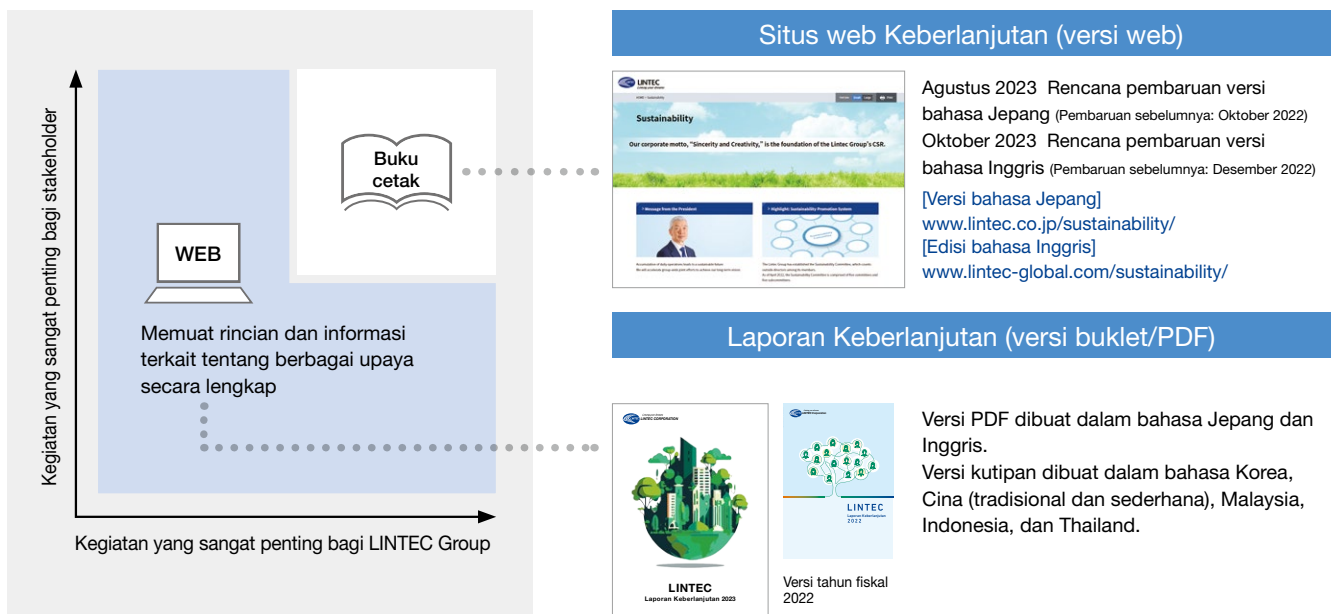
Kegiatan yang sangat penting bagi stakeholder

Buku cetak

WEB

Memuat rincian dan informasi terkait tentang berbagai upaya secara lengkap

Kegiatan yang sangat penting bagi LINTEC Group

Situs web Keberlanjutan (versi web)

LINTEC

Sustainability

Our corporate motto, "Sincerity and Creativity," is the foundation of the Lintec Group's CSR.

Agustus 2023 Rencana pembaruan versi bahasa Jepang (Pembaruan sebelumnya: Oktober 2022)
Oktober 2023 Rencana pembaruan versi bahasa Inggris (Pembaruan sebelumnya: Desember 2022)

[Versi bahasa Jepang]
www.lintec.co.jp/sustainability/
[Edisi bahasa Inggris]
www.lintec-global.com/sustainability/

Laporan Keberlanjutan (versi buklet/PDF)

LINTEC CORPORATION

LINTEC
Laporan Keberlanjutan 2023

LINTEC
Laporan Keberlanjutan 2022

Versi tahun fiskal 2022

Versi PDF dibuat dalam bahasa Jepang dan Inggris.
Versi kutipan dibuat dalam bahasa Korea, Cina (tradisional dan sederhana), Malaysia, Indonesia, dan Thailand.